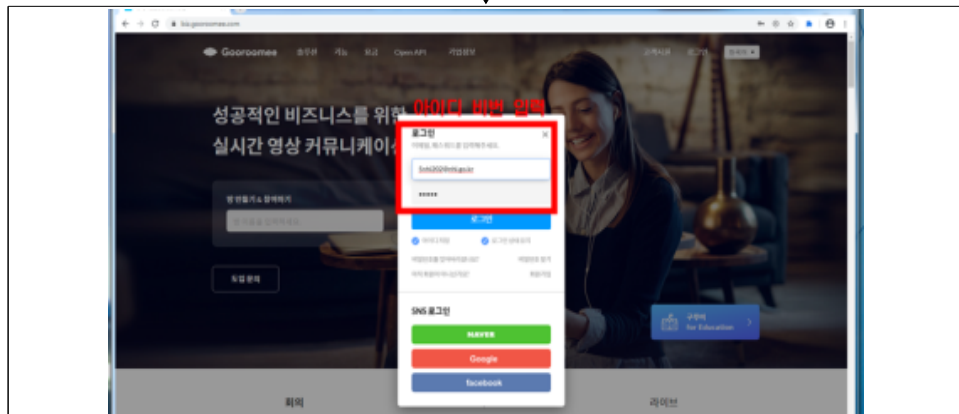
biz.gooroomee.com

Gooroomee 회의실 기능 요금 Open API 기업정보 고객지원 로그인 한국어

성공적인 비즈니스를 위한 아이디 비번 입력
실시간 영상 커뮤니케이

방 만들기 & 참여하기

도입 문의

로그인
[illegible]

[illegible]@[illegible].go.kr

•••••

로그인

아이디 저장 로그인 상태 유지

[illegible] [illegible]
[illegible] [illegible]

SNS 로그인

NAVER

Google

facebook

구루미 for Education

회의 라이브